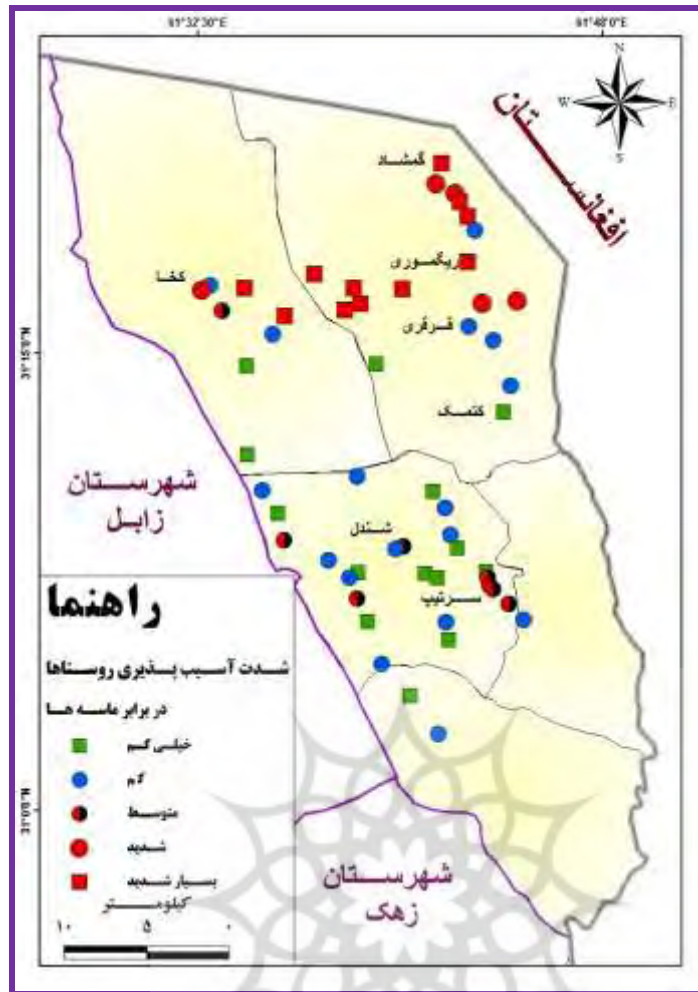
61°32'30"E
61°48'0"E
N
W
E
S
افغانستان
گمشاد
ریگموری
کخا
قرقری
کنمک
31°15'0"N
شهرستان زابل
شندل
سرتیپ
31°0'0"N
راهنما
شدت آسیب پذیری روستاها
در برابر ماسه ها
خیلی کم
کم
متوسط
شدید
بسیار شدید
کیلومتر
۱۰ ۵ ۰
شهرستان زهک